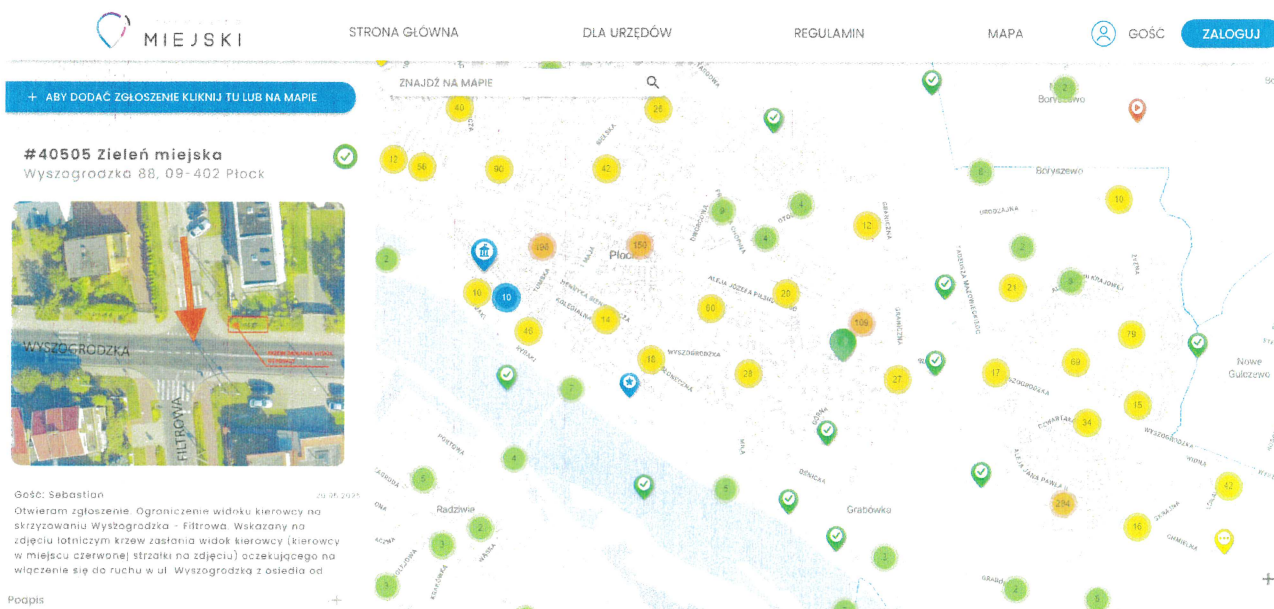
MIEJSKI

STRONA GŁÓWNA DLA URZĘDÓW REGULAMIN MAPA GOŚĆ ZALOGUJ

+ ABY DODAĆ ZGŁOSZENIE KLIKNIJ TU LUB NA MAPIE

ZNAJDŹ NA MAPIE

#40505 Zieleń miejska
Wyszogrodzka 88, 09-402 Płock

WYSZOGRODZKA
FILTROWA

Gość: Sebastian
Otwieram zgłoszenie. Ograniczenie widoku kierowcy na skrzyżowaniu Wyszogrodzka - Filtrowa. Wskazany na zdjęciu lotniczym krzew zasłania widok kierowcy (kierowcy w miejscu czerwonej strzałki na zdjęciu) oczekującego na włączenie się do ruchu w ul. Wyszogrodzką z osiedla od

Popis +

40 26 12 56 90 42 9 4 4 12 2 10 8 2 100 150 2 10 10 20 21 3 45 14 60 109 79 18 28 27 17 69 7 15 34 4 5 2 4 284 42 2 3 16 3 2 3

Płock Radziwie Grabówka Boryszewo Nowe Gulczewo WYSZOGRODZKA ALEJA JÓZEFA PIŁSUDSKIEGO KOLEGIALNA TUMSKA OTOLIŃSKA GRANICZNA UROCZAJNA CHMIELNA +